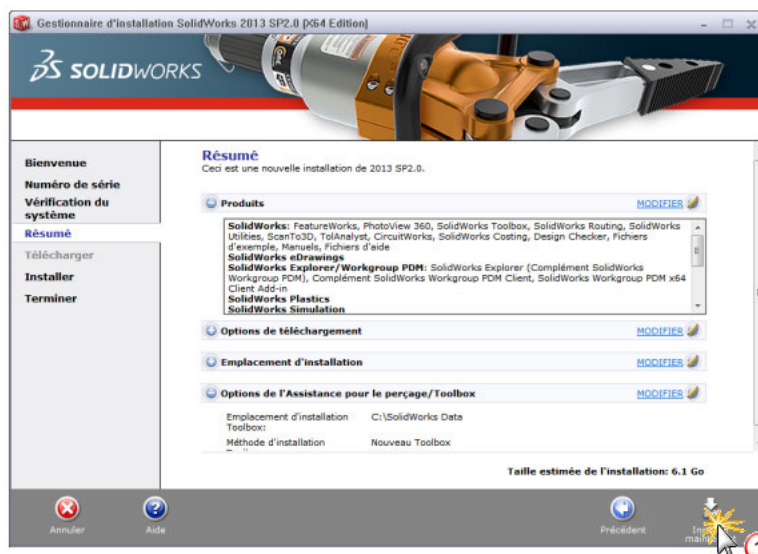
Gestionnaire d'installation SolidWorks 2013 SP2.0 (X64 Edition)

SOLIDWORKS

Bienvenue
Numéro de série
Vérification du système
Résumé
Télécharger
Installer
Terminer

Résumé
Ceci est une nouvelle installation de 2013 SP2.0.

Produits MODIFIER

SolidWorks: FeatureWorks, PhotoView 360, SolidWorks Toolbox, SolidWorks Routing, SolidWorks Utilities, ScanTo3D, TolAnalyst, CircuitWorks, SolidWorks Costing, Design Checker, Fichiers d'exemple, Manuels, Fichiers d'aide
SolidWorks eDrawings
SolidWorks Explorer/Workgroup PDM: SolidWorks Explorer (Complément SolidWorks Workgroup PDM), Complément SolidWorks Workgroup PDM Client, SolidWorks Workgroup PDM x64 Client Add-in
SolidWorks Plastics
SolidWorks Simulation

Options de téléchargement MODIFIER

Emplacement d'installation MODIFIER

Options de l'Assistance pour le perçage/Toolbox MODIFIER

Emplacement d'installation Toolbox: C:\SolidWorks Data
Méthode d'installation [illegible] Nouveau Toolbox

Taille estimée de l'installation: 6.1 Go

Annuler
Aide
Précédent
In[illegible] main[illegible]